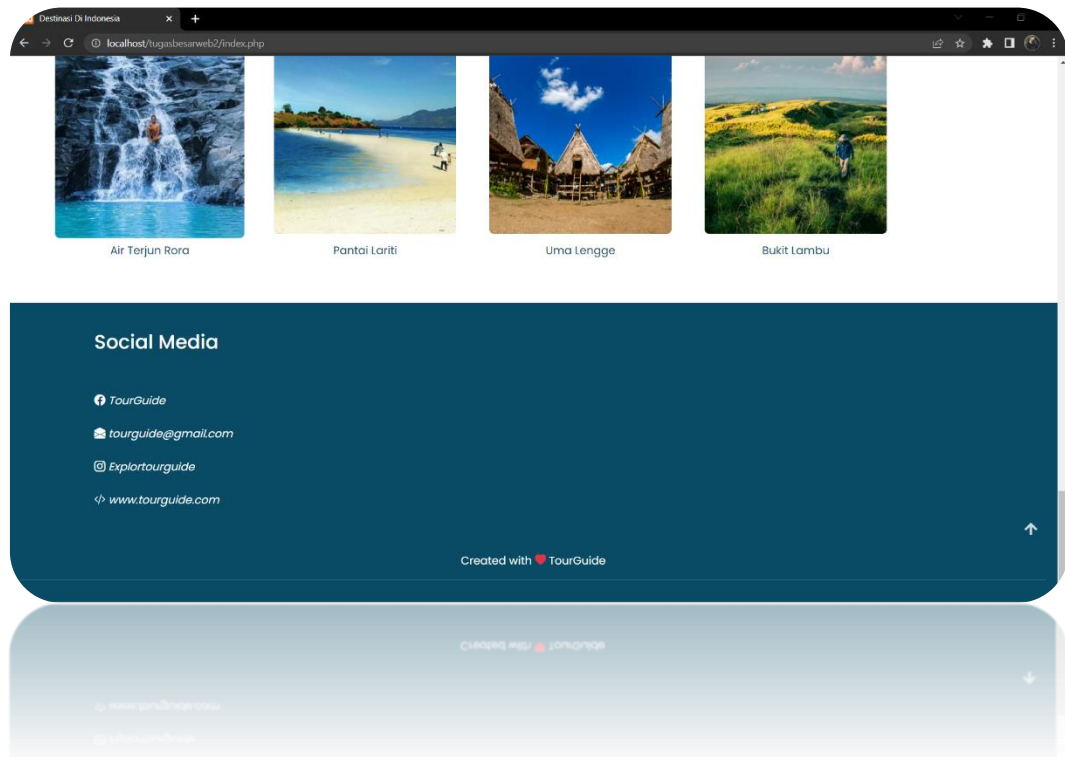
Destinasi Di Indonesia
localhost/tugasbesarweb2/index.php

Air Terjun Rora
Pantai Lariti
Uma Lengge
Bukit Lambu

Social Media

TourGuide
tourguide@gmail.com
Explortourguide
www.tourguide.com

Created with ❤ TourGuide